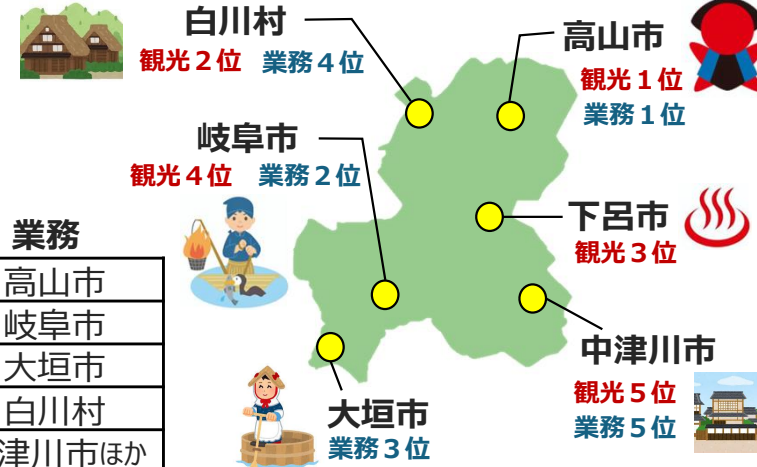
白川村
観光２位　業務４位

高山市
観光１位
業務１位

岐阜市
観光４位　業務２位

下呂市
観光３位

中津川市
観光５位
業務５位

大垣市
業務３位

業務

| 高山市 |
|---|
| 岐阜市 |
| 大垣市 |
| 白川村 |
| 津川市ほか |